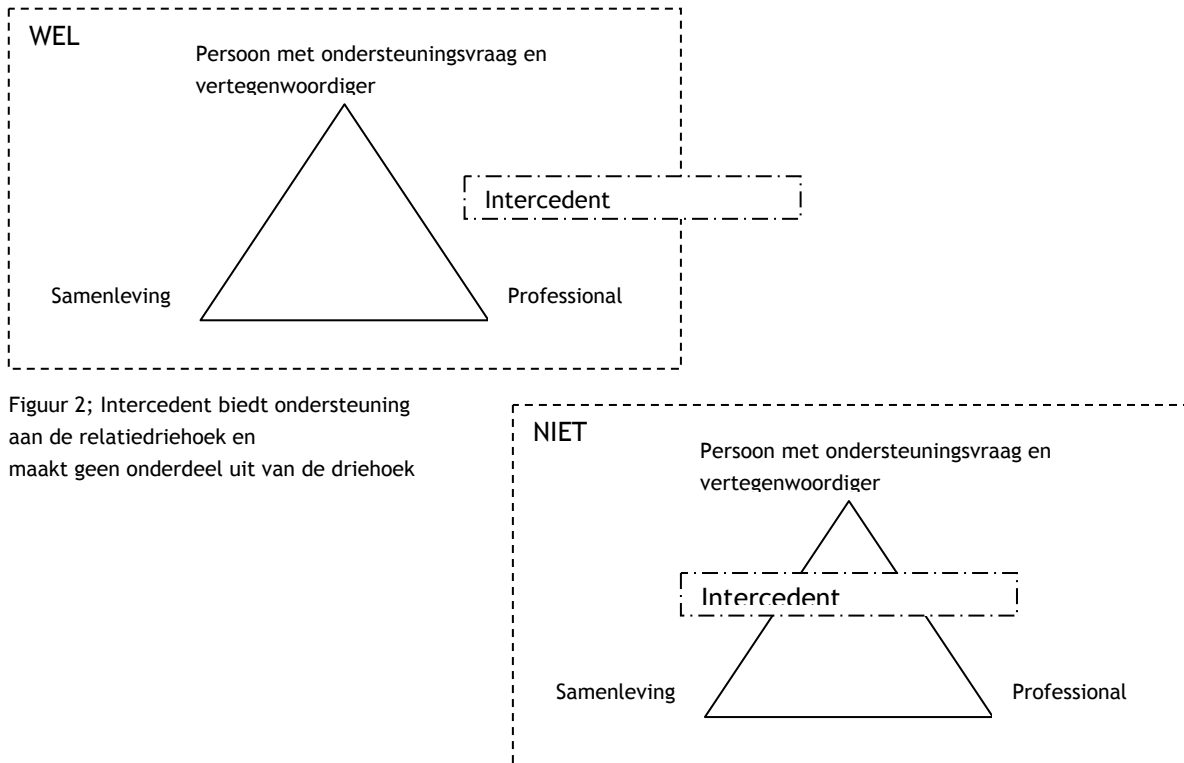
WEL

Persoon met ondersteuningsvraag en vertegenwoordiger

Intercedent

Samenleving

Professional

Figuur 2; Intercedent biedt ondersteuning aan de relatiedriehoek en maakt geen onderdeel uit van de driehoek

NIET

Persoon met ondersteuningsvraag en vertegenwoordiger

Intercedent

Samenleving

Professional